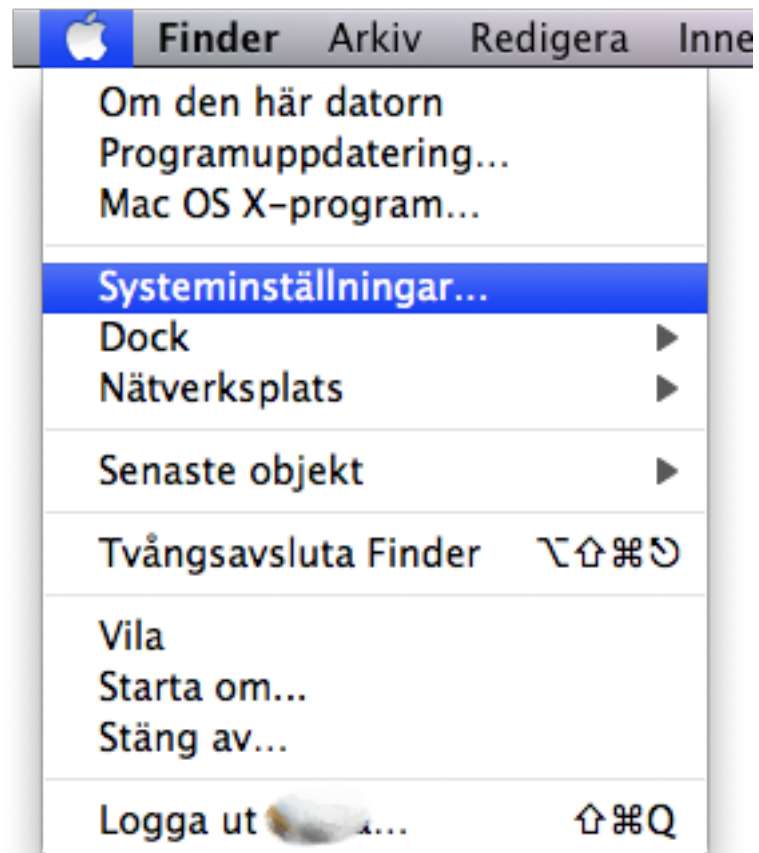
Finder Arkiv Redigera Inne

Om den här datorn
Programuppdatering...
Mac OS X-program...

Systeminställningar...
Dock ▶
Nätverksplats ▶

Senaste objekt ▶

Tvångsavsluta Finder ⌥⇧⌘⎋

Vila
Starta om...
Stäng av...

Logga ut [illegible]... ⇧⌘Q